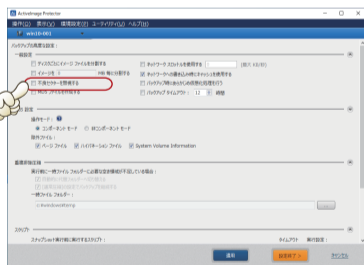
ActiveImage Protector

操作(O) 表示(V) 環境設定(E) ユーティリティ(U) ヘルプ(H)

win10-001

バックアップ先設定 設定 :

一般設定

ディスクごとにイメージ ファイルを分割する

イメージを 1 MB 毎に分割する

不良セクターを無視する

ネットワーク スロットルを使用する

ネットワークへの書き込み中に失敗した場合再試行する

バックアップ後に自動的に

バックアップ タイムアウト : 12 時間

設定

操作モード :

コンポーネント モード

非コンポーネント モード

除外ファイル :

ページ ファイル

ハイバネーション ファイル

System Volume Information

重複排除設定

一時ファイル フォルダー :

スクリプト

ステップ bay 実行前に実行するスクリプト :

タイムアウト 実行設定 :

適用

設定完了

キャンセル